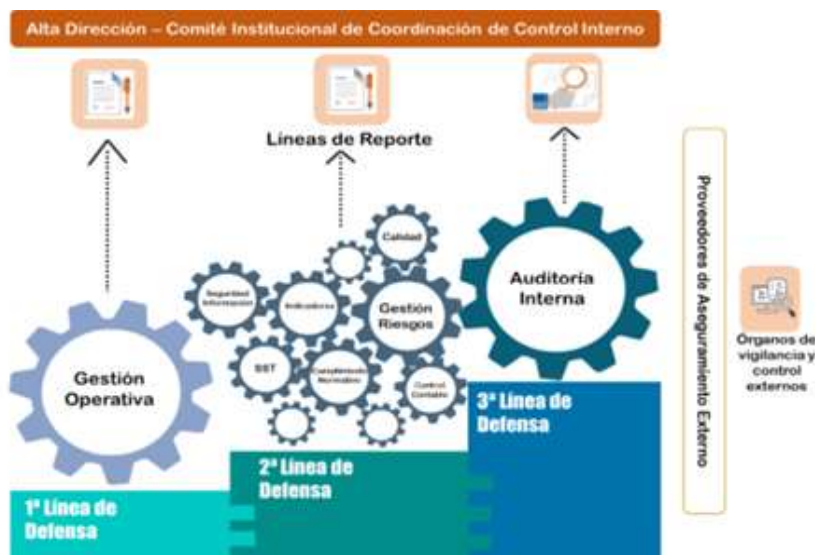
Alta Dirección – Comité Institucional de Coordinación de Control Interno

Líneas de Reporte

Gestión Operativa

Seguridad Información

Indicadores

Calidad

Gestión Riesgos

SST

Cumplimiento Normativo

Control Contable

Auditoría Interna

Proveedores de Aseguramiento Externo

Órganos de vigilancia y control externos

1ª Línea de Defensa

2ª Línea de Defensa

3ª Línea de Defensa